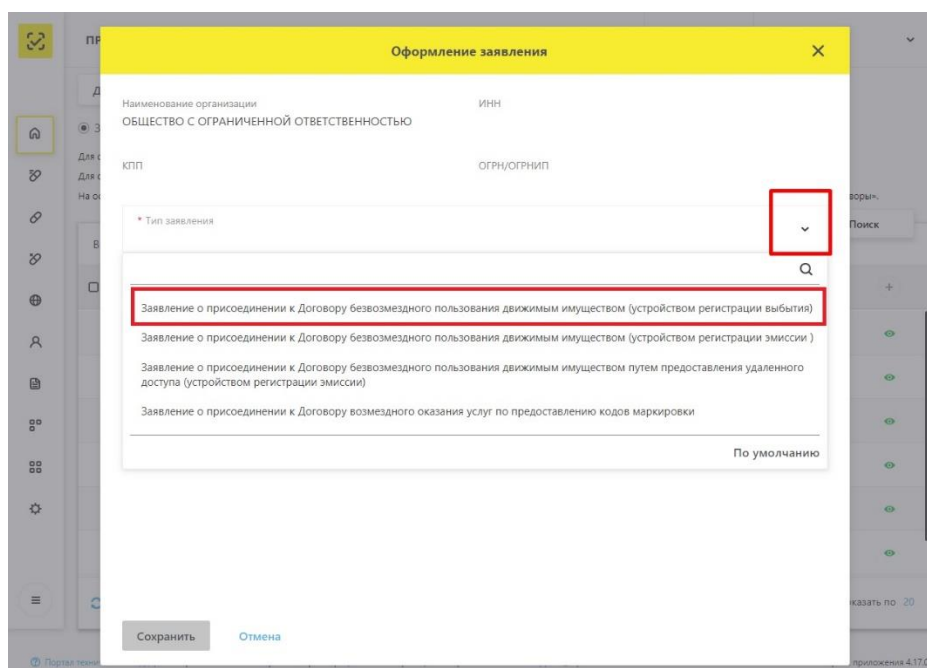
Оформление заявления

Наименование организации
ОБЩЕСТВО С ОГРАНИЧЕННОЙ ОТВЕТСТВЕННОСТЬЮ

ИНН

КПП

ОГРН/ОГРНИП

* Тип заявления

Заявление о присоединении к Договору безвозмездного пользования движимым имуществом (устройством регистрации выбытия)

Заявление о присоединении к Договору безвозмездного пользования движимым имуществом (устройством регистрации эмиссии )

Заявление о присоединении к Договору безвозмездного пользования движимым имуществом путем предоставления удаленного доступа (устройством регистрации эмиссии)

Заявление о присоединении к Договору возмездного оказания услуг по предоставлению кодов маркировки

По умолчанию

Сохранить
Отмена

Поиск
воры».
казать по 20
приложения 4.17.
Портал техни